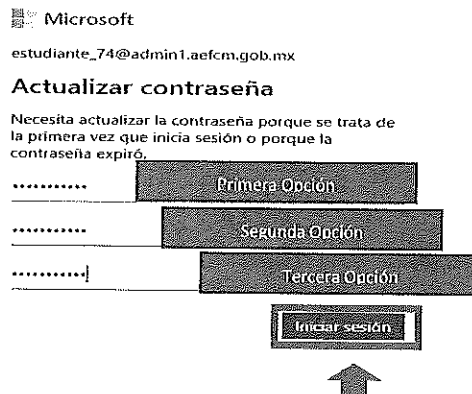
Microsoft

estudiante_74@admin1.aefcm.gob.mx

Actualizar contraseña

Necesita actualizar la contraseña porque se trata de la primera vez que inicia sesión o porque la contraseña expiró.

•••••••••• Primera Opción

•••••••••• Segunda Opción

•••••••••• Tercera Opción

Iniciar sesión